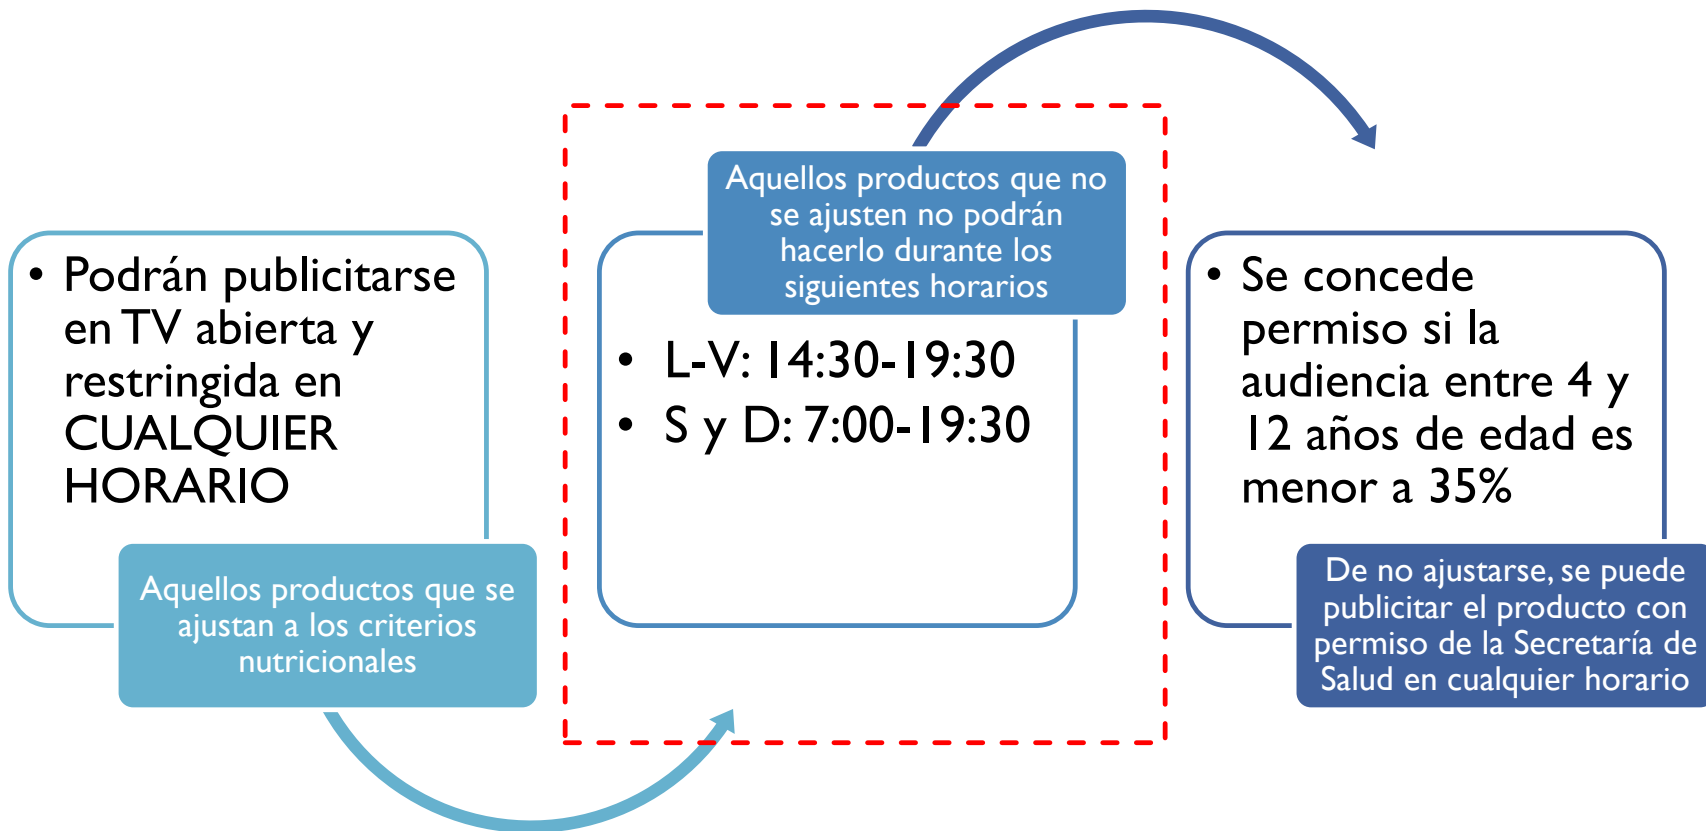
• Podrán publicitarse en TV abierta y restringida en CUALQUIER HORARIO

Aquellos productos que se ajustan a los criterios nutricionales

Aquellos productos que no se ajusten no podrán hacerlo durante los siguientes horarios

• L-V: 14:30-19:30
• S y D: 7:00-19:30

• Se concede permiso si la audiencia entre 4 y 12 años de edad es menor a 35%

De no ajustarse, se puede publicitar el producto con permiso de la Secretaría de Salud en cualquier horario